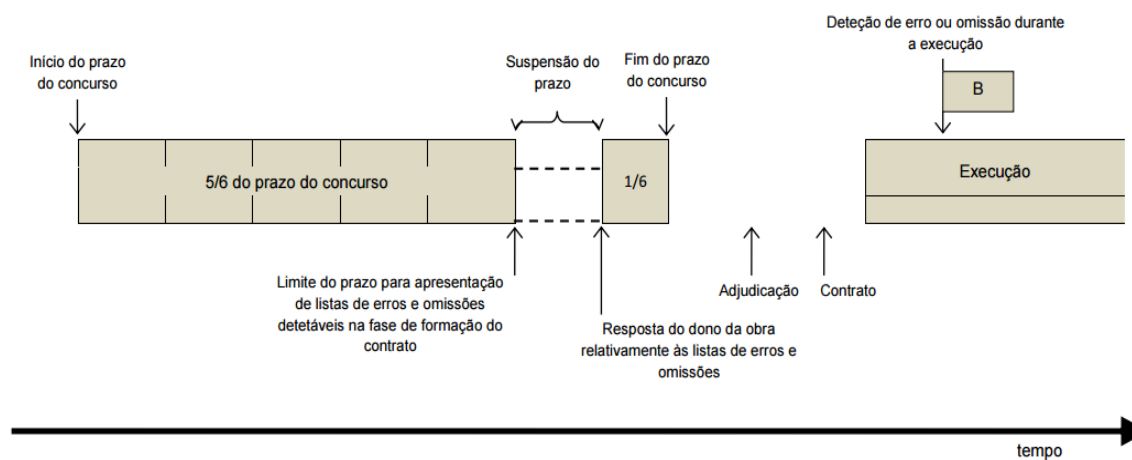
Deteção de erro ou omissão durante a execução

Início do prazo do concurso

Suspensão do prazo

Fim do prazo do concurso

B

5/6 do prazo do concurso

1/6

Execução

Limite do prazo para apresentação de listas de erros e omissões detetáveis na fase de formação do contrato

Resposta do dono da obra relativamente às listas de erros e omissões

Adjudicação

Contrato

tempo